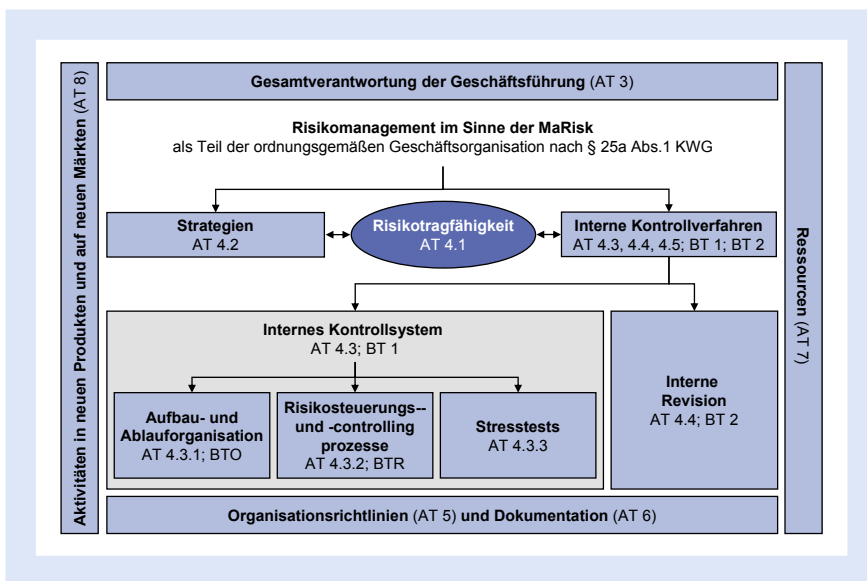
Aktivitäten in neuen Produkten und auf neuen Märkten (AT 8)

Gesamtverantwortung der Geschäftsführung (AT 3)

Risikomanagement im Sinne der MaRisk
als Teil der ordnungsgemäßen Geschäftsorganisation nach § 25a Abs.1 KWG

Strategien
AT 4.2

Risikotragfähigkeit
AT 4.1

Interne Kontrollverfahren
AT 4.3, 4.4, 4.5; BT 1; BT 2

Internes Kontrollsystem
AT 4.3; BT 1

Aufbau- und Ablauforganisation
AT 4.3.1; BTO

Risikosteuerungs-- und -controlling prozesse
AT 4.3.2; BTR

Stresstests
AT 4.3.3

Interne Revision
AT 4.4; BT 2

Ressourcen (AT 7)

Organisationsrichtlinien (AT 5) und Dokumentation (AT 6)